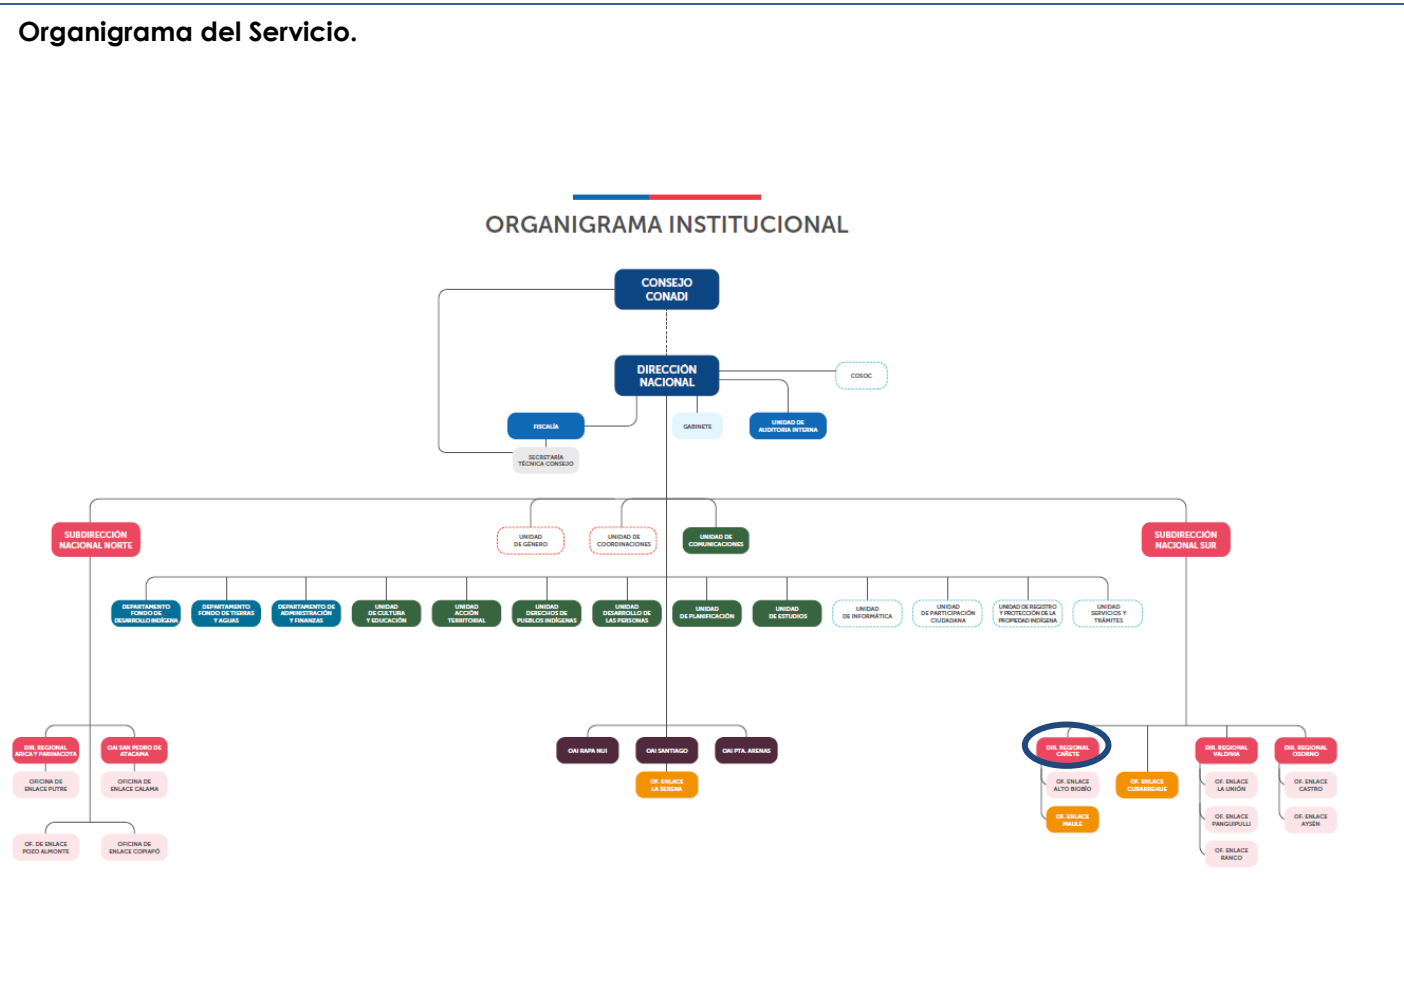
Organigrama del Servicio.

ORGANIGRAMA INSTITUCIONAL

CONSEJO CONADI

DIRECCIÓN NACIONAL

COSOC

FISCALÍA

GABINETE

UNIDAD DE AUDITORIA INTERNA

SECRETARÍA TÉCNICA CONSEJO

SUBDIRECCIÓN NACIONAL NORTE

UNIDAD DE GÉNERO

UNIDAD DE COORDINACIONES

UNIDAD DE COMUNICACIONES

SUBDIRECCIÓN NACIONAL SUR

DEPARTAMENTO FONDO DE DESARROLLO INDÍGENA

DEPARTAMENTO FONDO DE TIERRAS Y AGUAS

DEPARTAMENTO DE ADMINISTRACIÓN Y FINANZAS

UNIDAD DE CULTURA Y EDUCACIÓN

UNIDAD ACCIÓN TERRITORIAL

UNIDAD DERECHOS DE PUEBLOS INDÍGENAS

UNIDAD DESARROLLO DE LAS PERSONAS

UNIDAD DE PLANIFICACIÓN

UNIDAD DE ESTUDIOS

UNIDAD DE INFORMÁTICA

UNIDAD DE PARTICIPACIÓN CIUDADANA

UNIDAD DE REGISTRO Y PROTECCIÓN DE LA PROPIEDAD INDÍGENA

UNIDAD SERVICIOS Y TRÁMITES

DIR. REGIONAL ARICA Y PARINACOTA

OAI SAN PEDRO DE ATACAMA

OFICINA DE ENLACE PUTRE

OFICINA DE ENLACE CALAMA

OF. DE ENLACE POZO ALMONTE

OFICINA DE ENLACE COPIAPÓ

OAI RAPA NUI

OAI SANTIAGO

OAI PTA. ARENAS

OF. ENLACE LA SERENA

DIR. REGIONAL CAÑETE

OF. ENLACE ALTO BIOBÍO

OF. ENLACE MAULE

OF. ENLACE CURARREHUE

DIR. REGIONAL VALDIVIA

OF. ENLACE LA UNIÓN

OF. ENLACE PANGUIPULLI

OF. ENLACE RANCO

DIR. REGIONAL OSORNO

OF. ENLACE CASTRO

OF. ENLACE AYSÉN